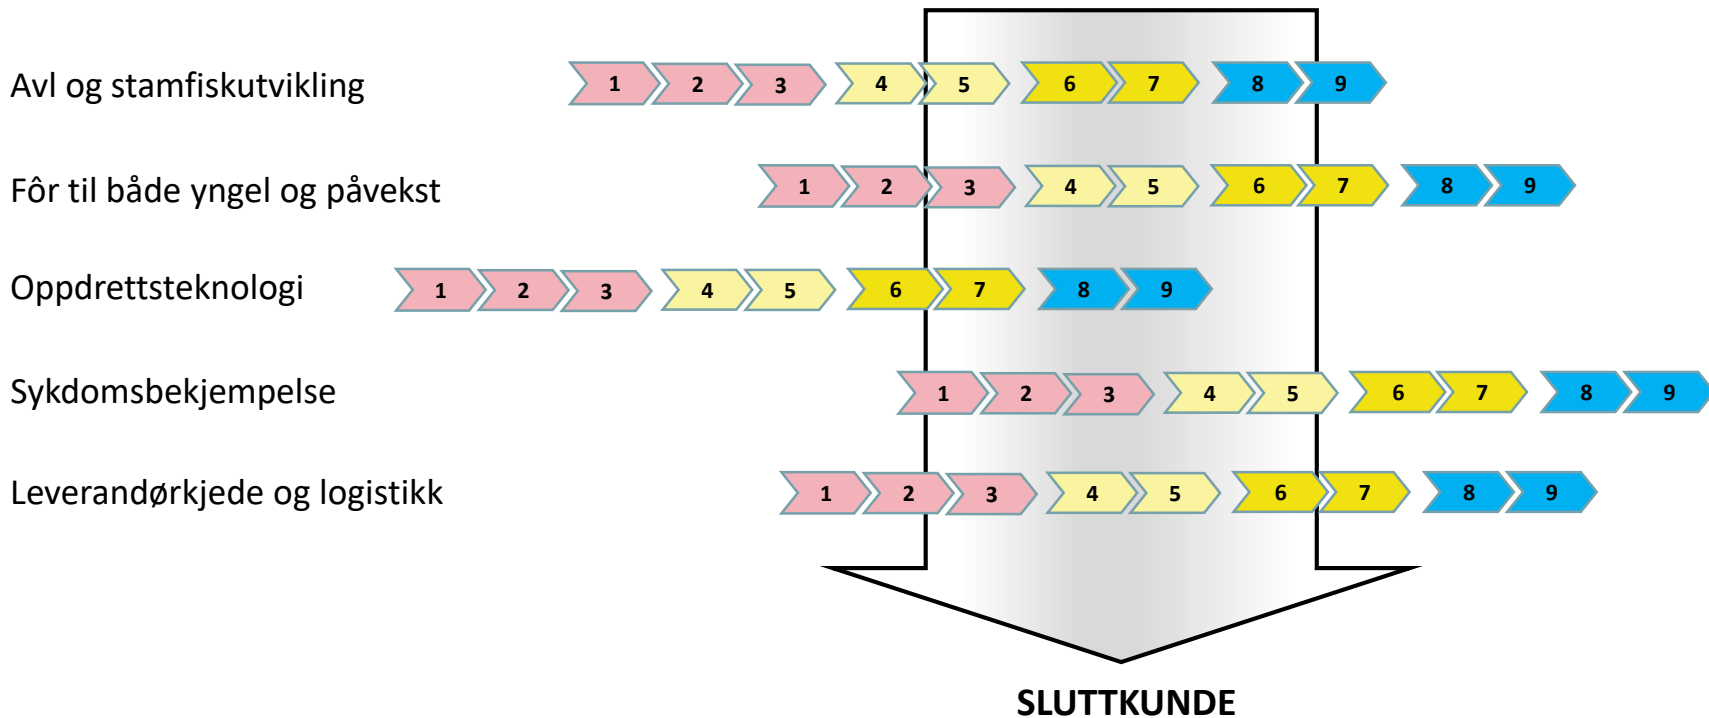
Avl og stamfiskutvikling
1 2 3 4 5 6 7 8 9

Fôr til både yngel og påvekst
1 2 3 4 5 6 7 8 9

Oppdrettsteknologi
1 2 3 4 5 6 7 8 9

Sykdomsbekjempelse
1 2 3 4 5 6 7 8 9

Leverandørkjede og logistikk
1 2 3 4 5 6 7 8 9

SLUTTKUNDE